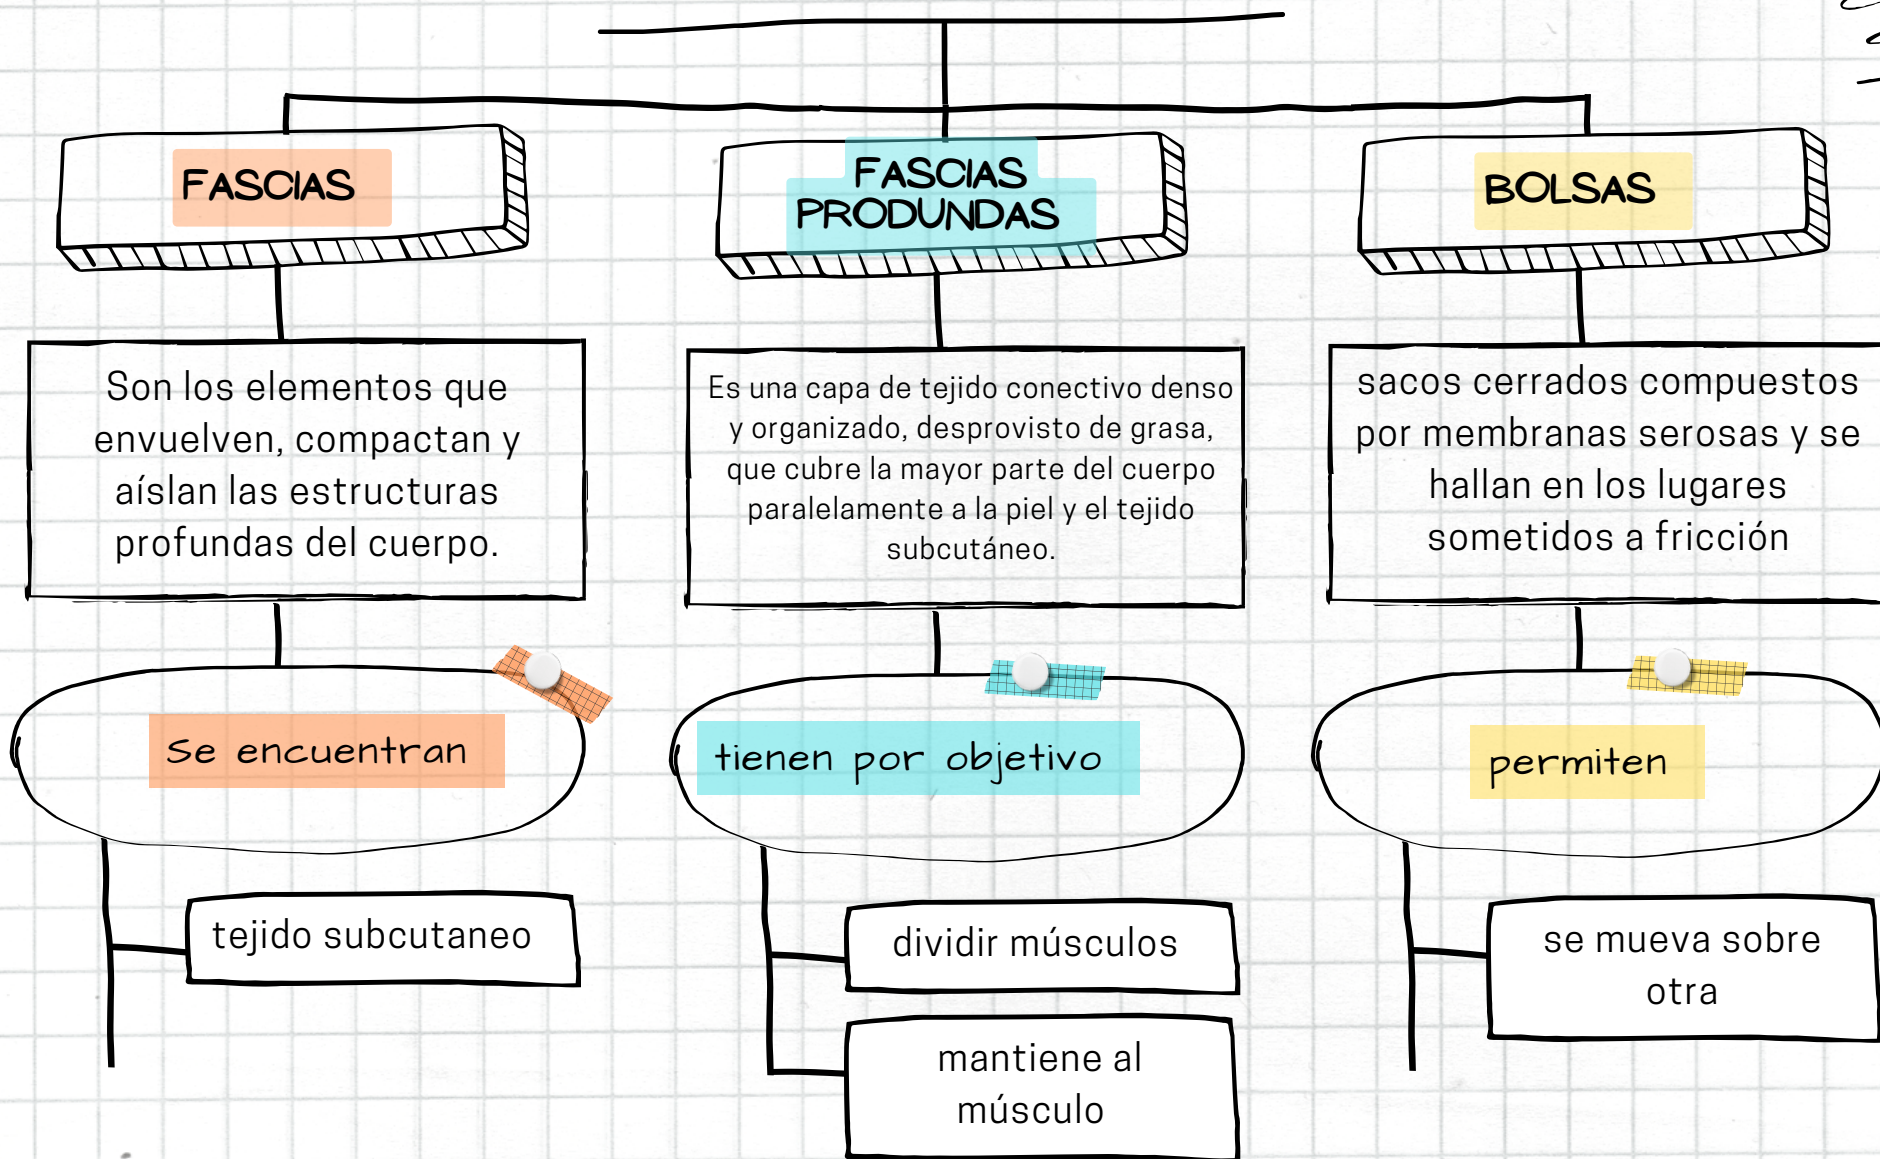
FASCIAS

Son los elementos que envuelven, compactan y aíslan las estructuras profundas del cuerpo.

Se encuentran

tejido subcutaneo

FASCIAS PRODUNDAS

Es una capa de tejido conectivo denso y organizado, desprovisto de grasa, que cubre la mayor parte del cuerpo paralelamente a la piel y el tejido subcutáneo.

tienen por objetivo

dividir músculos

mantiene al músculo

BOLSAS

sacos cerrados compuestos por membranas serosas y se hallan en los lugares sometidos a fricción

permiten

se mueva sobre otra